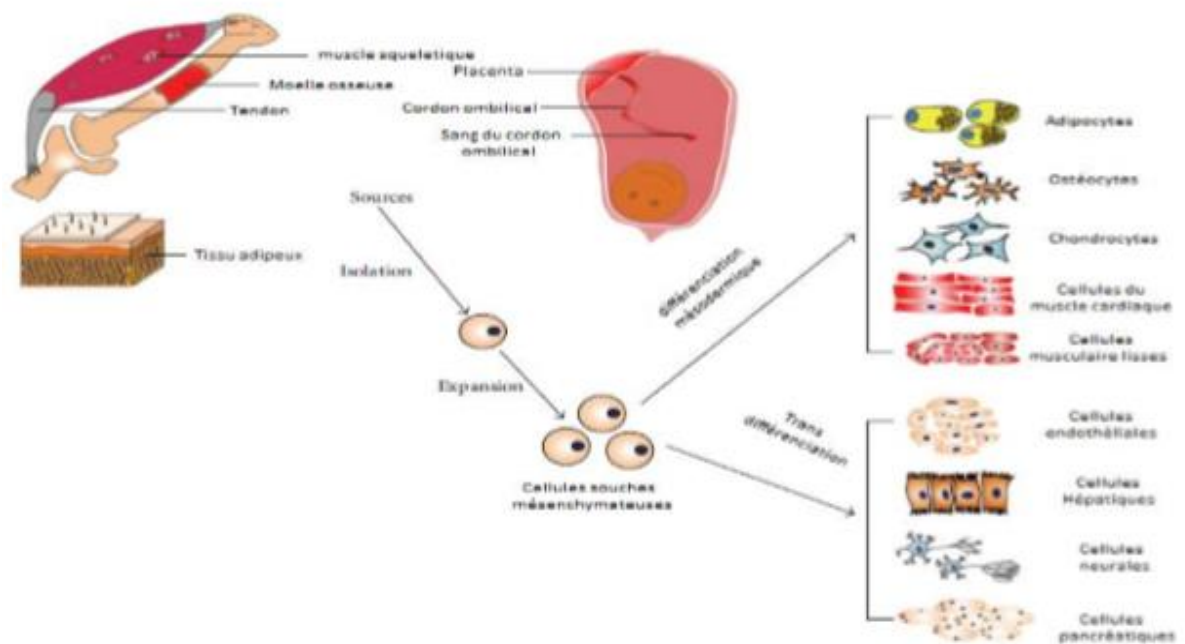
muscle squeletique
Moelle osseuse
Tendon
Placenta
Cordon ombilical
Sang du cordon ombilical
Tissu adipeux
Sources
Isolation
Expansion
Cellules souches mésenchymateuses
différenciation mésodermique
Trans différenciation
Adipocytes
Ostéocytes
Chondrocytes
Cellules du muscle cardiaque
Cellules musculaire lisses
Cellules endothéliales
Cellules Hépatiques
Cellules neurales
Cellules pancréatiques